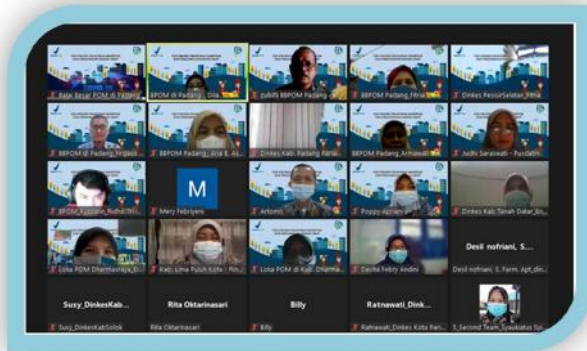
Balai Besar POM di Padang
BPOM di Padang_Ola
Zulkifli BBPOM Padang
BBPOM Padang_Fitria
Dinkes PesisirSelatan_Fitria
BBPOM di Padang_Firdaus
BBPOM_Padang_Aria E.
Dinkes Kab. Padang Pariaman
BBPOM_Padang_Armawati
Judhi Saraswati - Pusdatin
BPOM_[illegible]
M
Mery Febriyeni
Antomi
Poppy Apriani
Dinkes Kab.Tanah Datar_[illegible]
Loka POM Dharmasraya_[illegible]
Kab. Lima Puluh Kota : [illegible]
Loka POM di Kab. Dharmasraya
Dechi Febry Andini
Desil nofriani, S...
Desil nofriani, S. Farm, Apt_din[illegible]
Susy_DinkesKab...
Susy_DinkesKabSolok
Rita Oktarinasari
Rita Oktarinasari
Billy
Billy
Ratnawati_Dink...
Ratnawati_Dinkes Kota Pari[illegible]
S_Second Team_Syaukatus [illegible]